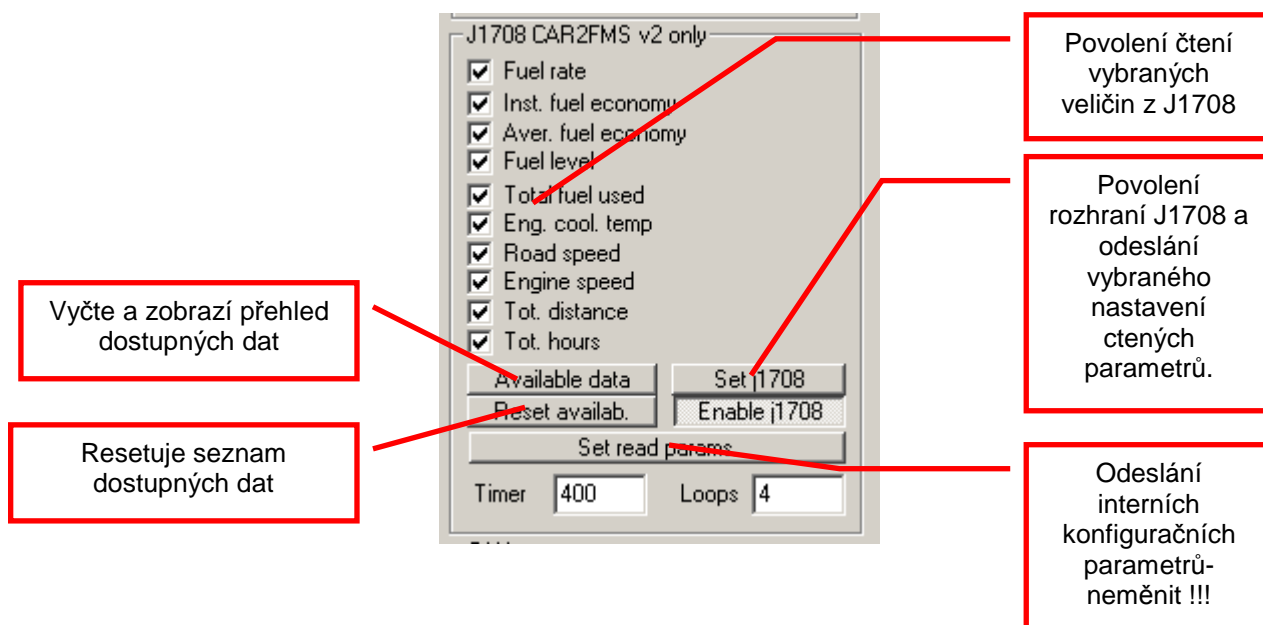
J1708 CAR2FMS v2 only

Fuel rate
Inst. fuel economy
Aver. fuel economy
Fuel level
Total fuel used
Eng. cool. temp
Road speed
Engine speed
Tot. distance
Tot. hours

Available data
Set j1708
Reset availab.
Enable j1708
Set read params
Timer 400
Loops 4

Povolení čtení vybraných veličin z J1708

Povolení rozhraní J1708 a odeslání vybraného nastavení ctených parametrů.

Vyčte a zobrazí přehled dostupných dat

Resetuje seznam dostupných dat

Odeslání interních konfiguračních parametrů- neměnit !!!